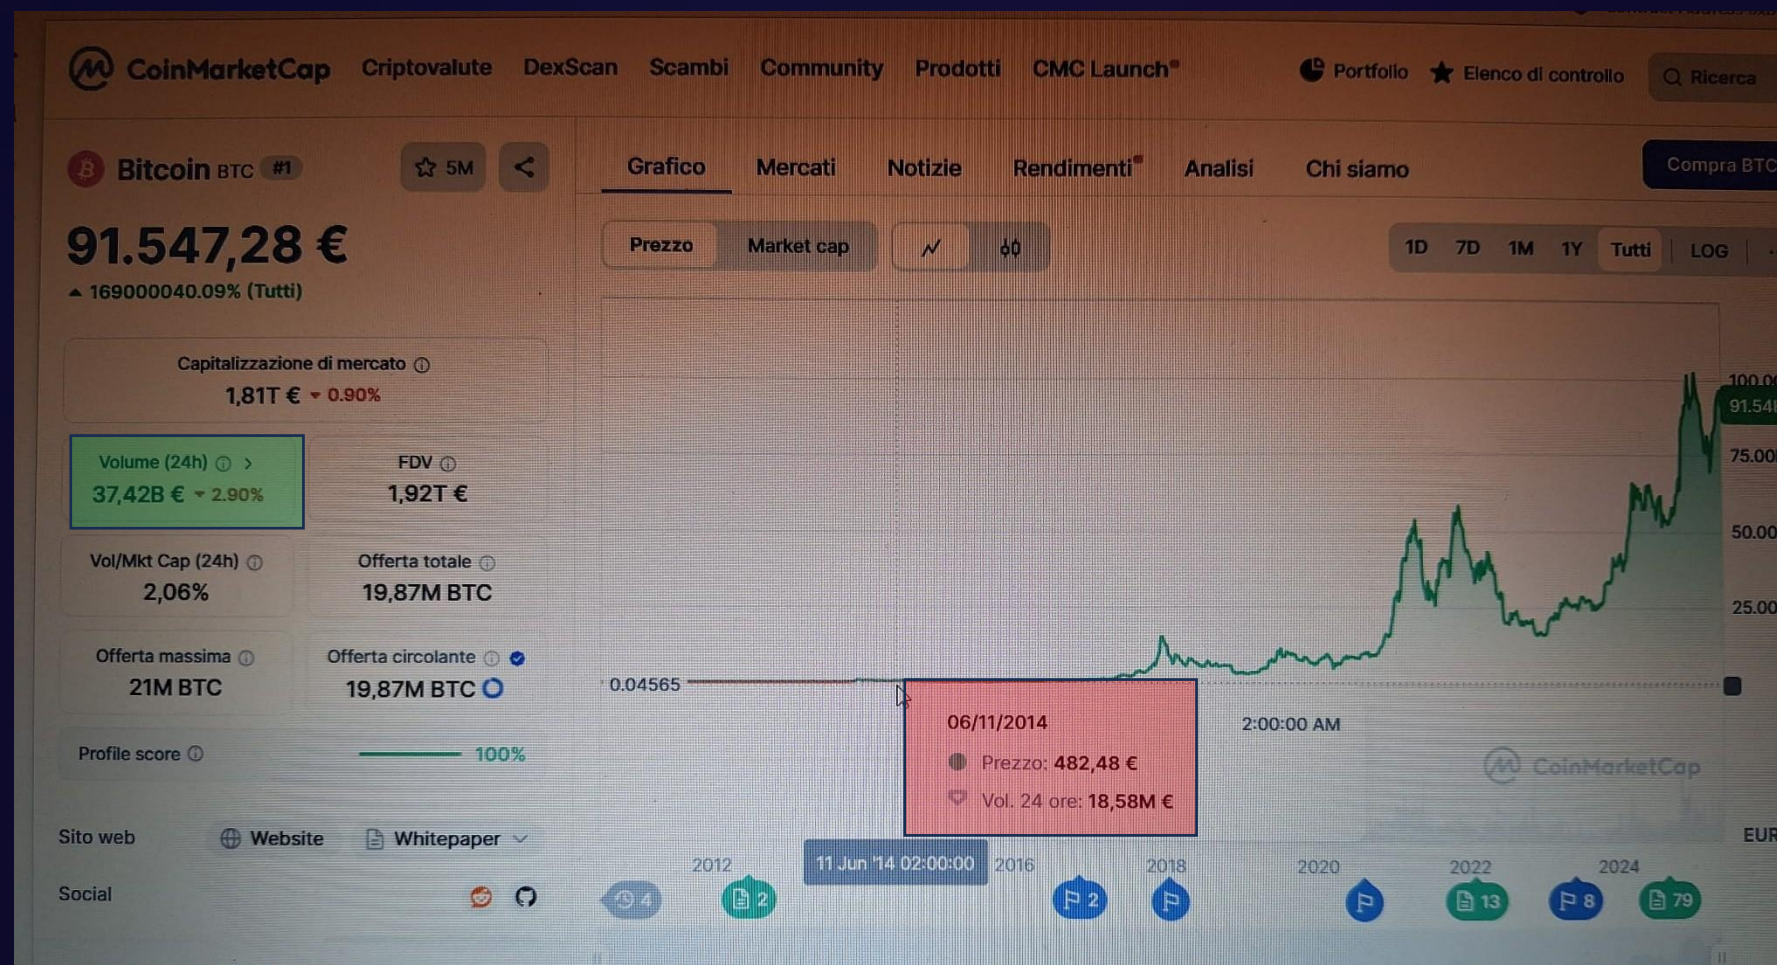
CoinMarketCap Criptovalute DexScan Scambi Community Prodotti CMC Launch Portfolio Elenco di controllo Ricerca

Bitcoin BTC #1 5M

Grafico Mercati Notizie Rendimenti Analisi Chi siamo Compra BTC

91.547,28 €
▲ 169000040.09% (Tutti)

Prezzo Market cap

1D 7D 1M 1Y Tutti LOG

Capitalizzazione di mercato
1,81T € ▾ 0.90%

Volume (24h) >
37,42B € ▾ 2.90%

FDV
1,92T €

Vol/Mkt Cap (24h)
2,06%

Offerta totale
19,87M BTC

Offerta massima
21M BTC

Offerta circolante
19,87M BTC

Profile score 100%

Sito web Website Whitepaper

Social

100.00
91.54
75.00
50.00
25.00
0.04565

06/11/2014
Prezzo: 482,48 €
Vol. 24 ore: 18,58M €

2:00:00 AM

CoinMarketCap

EUR

2012 11 Jun '14 02:00:00 2016 2018 2020 2022 2024

4 2 2 13 8 79